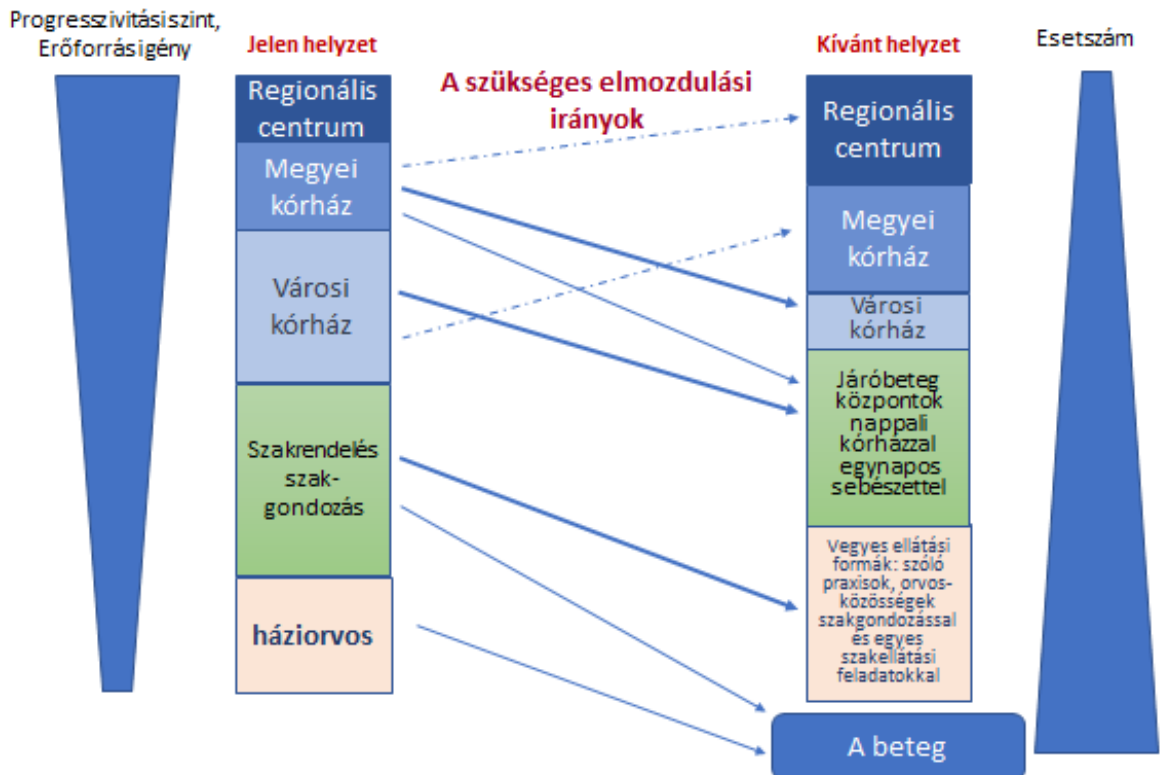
Progresszivitási szint, Erőforrásigény

Jelen helyzet

Regionális centrum

Megyei kórház

Városi kórház

Szakrendelés szak-gondozás

háziorvos

A szükséges elmozdulási irányok

Kívánt helyzet

Regionális centrum

Megyei kórház

Városi kórház

Járóbeteg központok nappali kórházzal egynapos sebészettel

Vegyes ellátási formák: szóló praxisok, orvos-közösségek szakgondozással és egyes szakellátási feladatokkal

A beteg

Esetszám